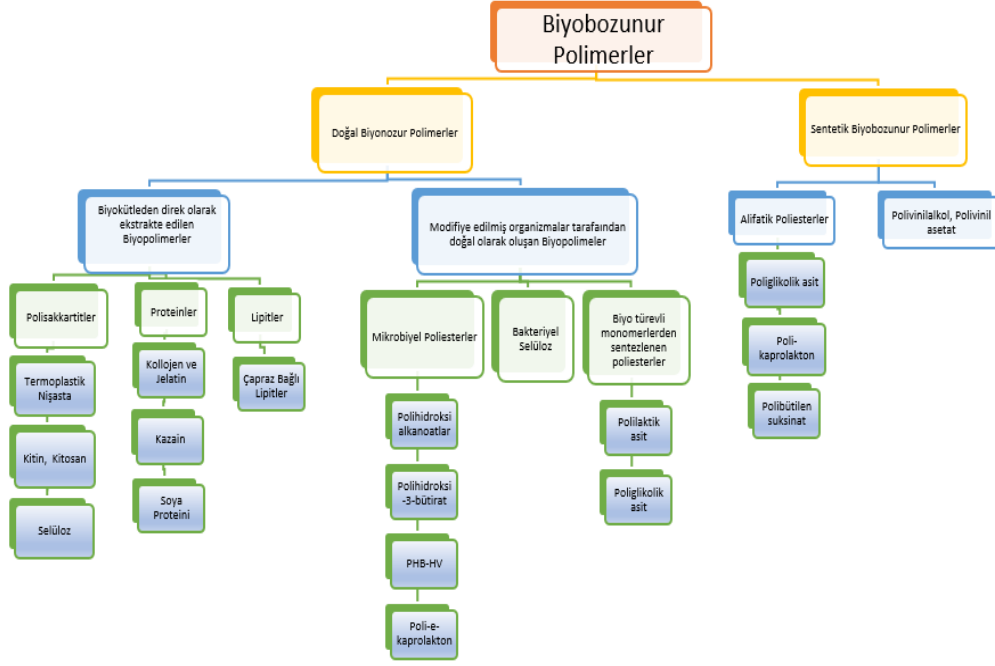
Biyobozunur Polimerler

Doğal Biyonozur Polimerler

Sentetik Biyobozunur Polimerler

Biyokütleden direk olarak ekstrakte edilen Biyopolimerler

Modifiye edilmiş organizmalar tarafından doğal olarak oluşan Biyopolimeler

Alifatik Poliesterler

Polivinilalkol, Polivinil asetat

Polisakkartitler

Termoplastik Nişasta

Kitin, Kitosan

Selüloz

Proteinler

Kollojen ve Jelatin

Kazain

Soya Proteini

Lipitler

Çapraz Bağlı Lipitler

Mikrobiyel Poliesterler

Polihidroksi alkanoatlar

Polihidroksi -3-bütirat

PHB-HV

Poli-e-kaprolakton

Bakteriyel Selüloz

Biyo türevli monomerlerden sentezlenen poliesterler

Polilaktik asit

Poliglikolik asit

Poliglikolik asit

Poli-kaprolakton

Polibütilen suksinat